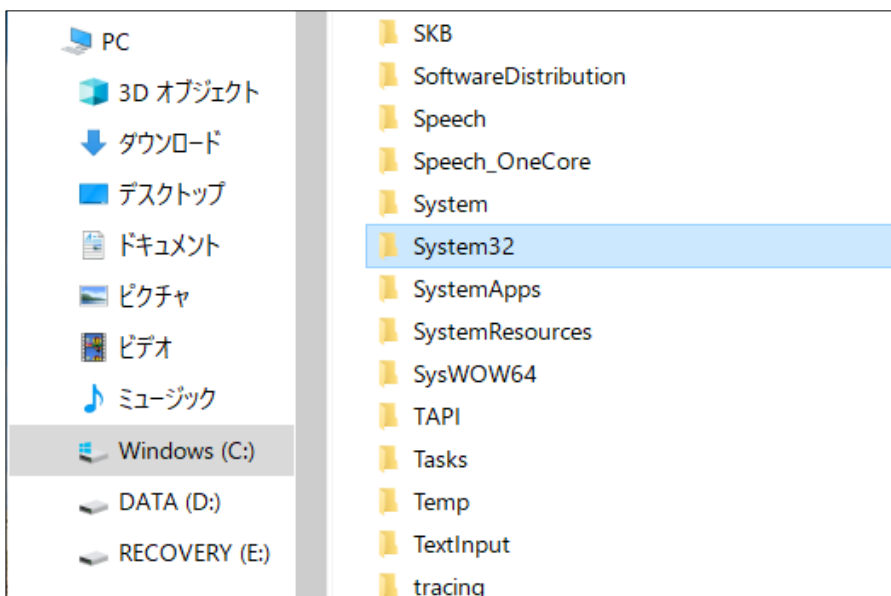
PC
3D オブジェクト
ダウンロード
デスクトップ
ドキュメント
ピクチャ
ビデオ
ミュージック
Windows (C:)
DATA (D:)
RECOVERY (E:)

SKB
SoftwareDistribution
Speech
Speech_OneCore
System
System32
SystemApps
SystemResources
SysWOW64
TAPI
Tasks
Temp
TextInput
tracing